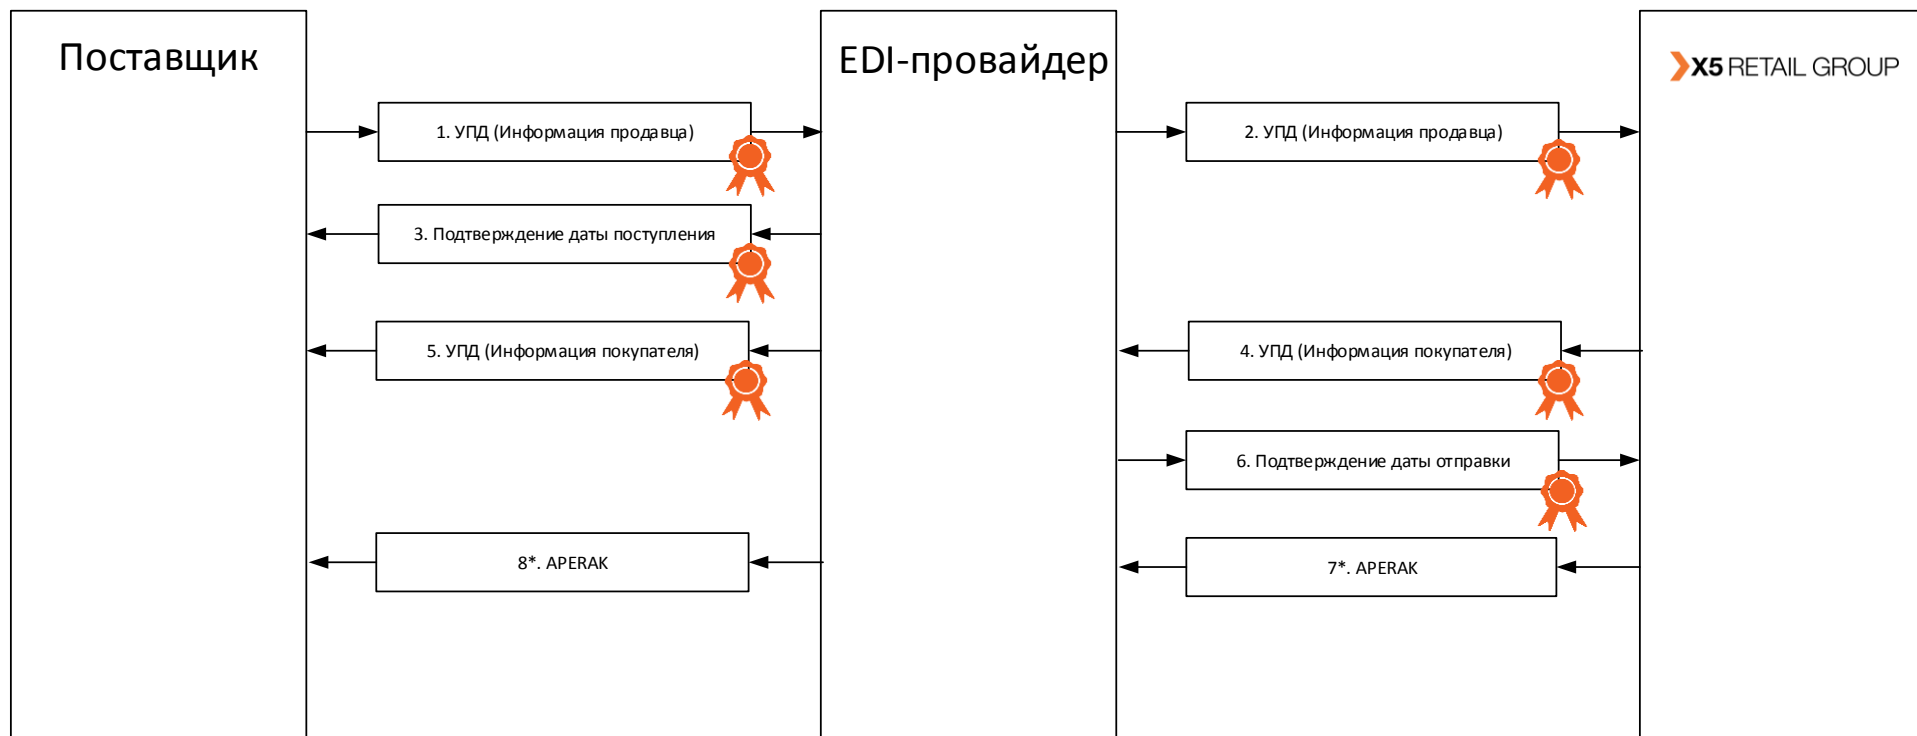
Поставщик

EDI-провайдер

X5 RETAIL GROUP

1. УПД (Информация продавца)

2. УПД (Информация продавца)

3. Подтверждение даты поступления

5. УПД (Информация покупателя)

4. УПД (Информация покупателя)

6. Подтверждение даты отправки

8*. APERAK

7*. APERAK